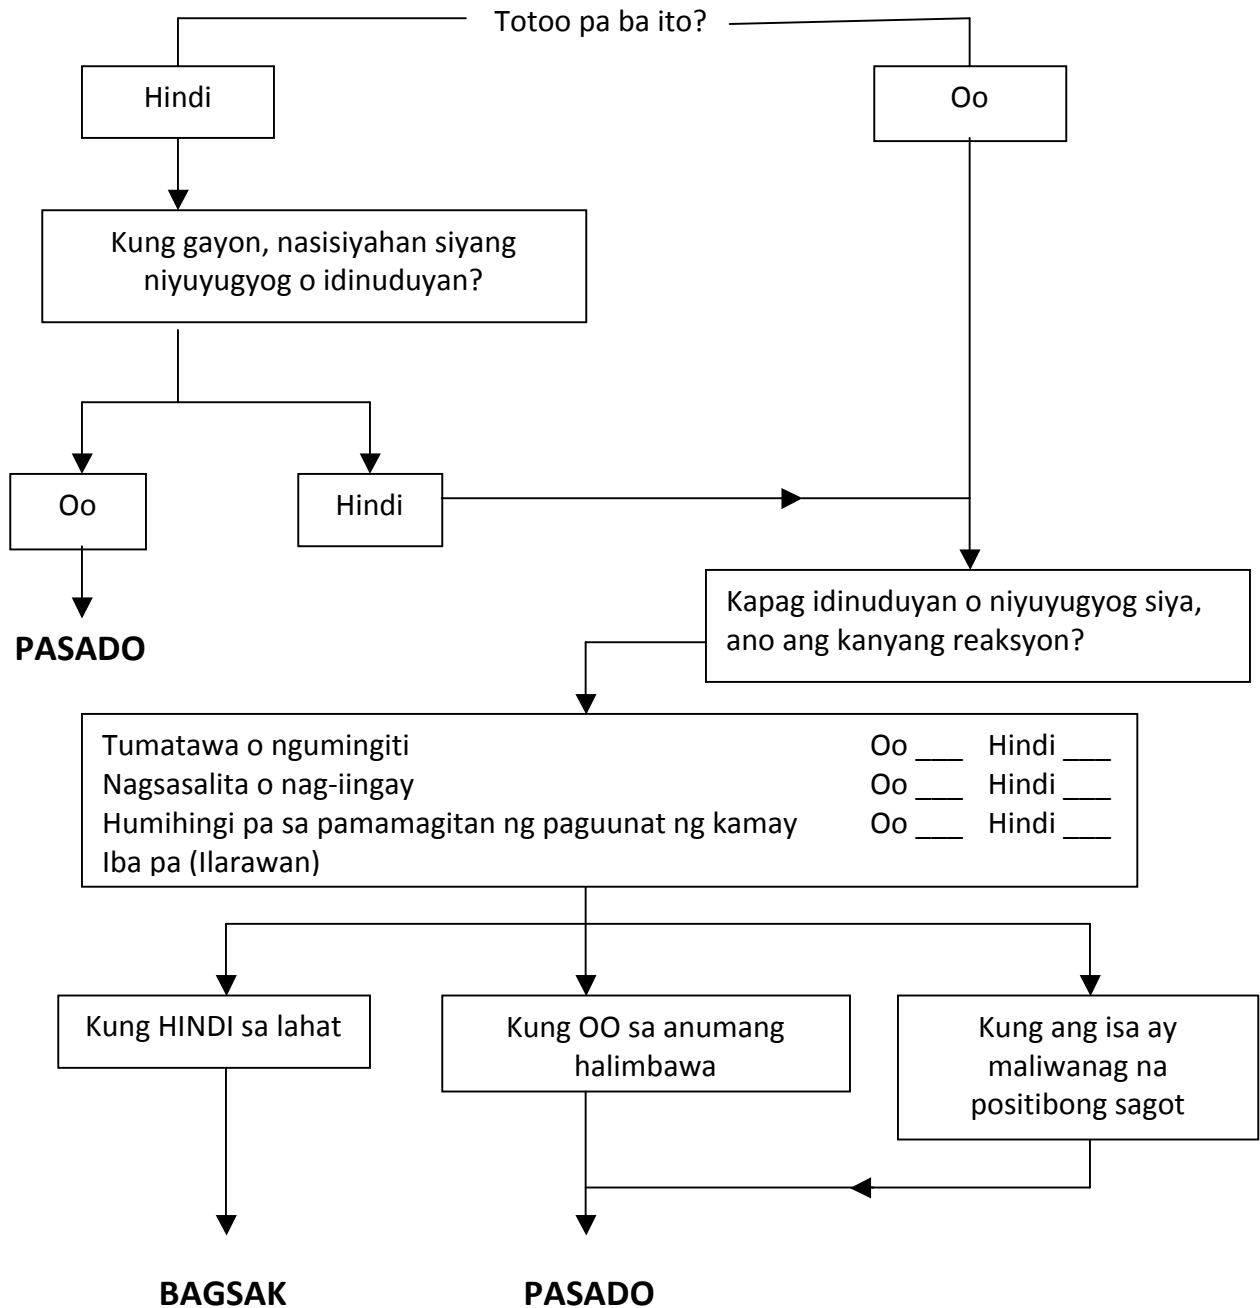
Totoo pa ba ito?

Hindi

Oo

Kung gayon, nasisiyahan siyang niyuyugyog o idinuduyan?

Oo

Hindi

PASADO

Kapag idinuduyan o niyuyugyog siya, ano ang kanyang reaksyon?

Tumatawa o ngumingiti Oo ___ Hindi ___
Nagsasalita o nag-iingay Oo ___ Hindi ___
Humihingi pa sa pamamagitan ng paguunat ng kamay Oo ___ Hindi ___
Iba pa (Ilarawan)

Kung HINDI sa lahat

Kung OO sa anumang halimbawa

Kung ang isa ay maliwanag na positibong sagot

BAGSAK

PASADO